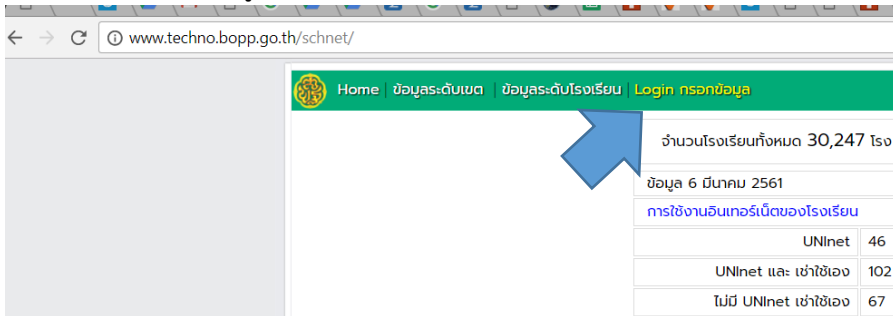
www.techno.bopp.go.th/schnet/

Home | ข้อมูลระดับเขต | ข้อมูลระดับโรงเรียน | Login กรอกข้อมูล

จำนวนโรงเรียนทั้งหมด 30,247 โรง

ข้อมูล 6 มีนาคม 2561

การใช้งานอินเทอร์เน็ตของโรงเรียน

| | |
|---|---|
| UNInet | 46 |
| UNInet และ เช่าใช้เอง | 102 |
| ไม่มี UNInet เช่าใช้เอง | 67 |